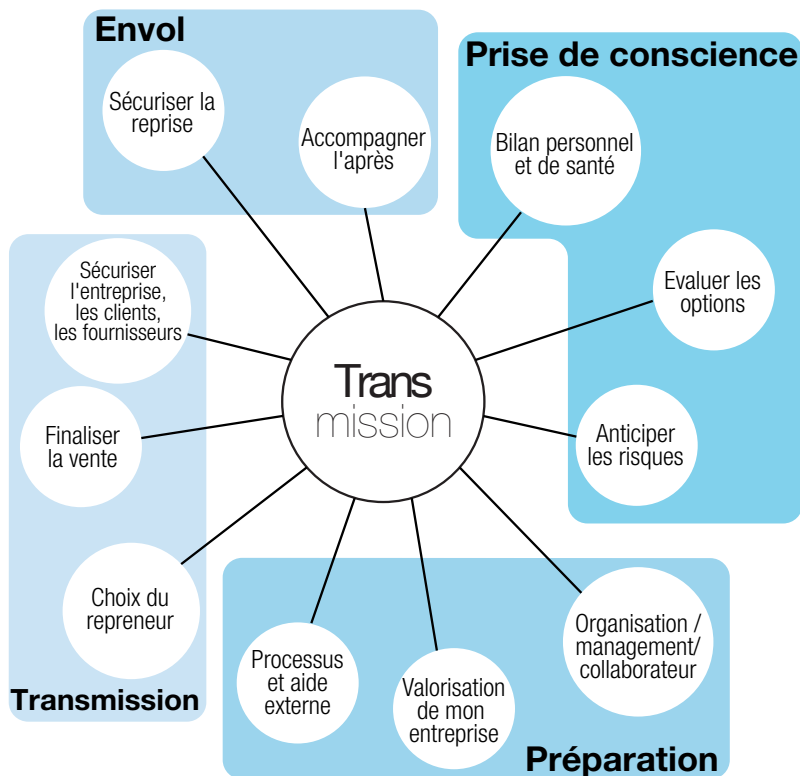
Envol

Sécuriser la reprise

Accompagner l'après

Prise de conscience

Bilan personnel et de santé

Evaluer les options

Anticiper les risques

Trans
mission

Sécuriser l'entreprise, les clients, les fournisseurs

Finaliser la vente

Choix du repreneur

Transmission

Processus et aide externe

Valorisation de mon entreprise

Organisation / management/ collaborateur

Préparation